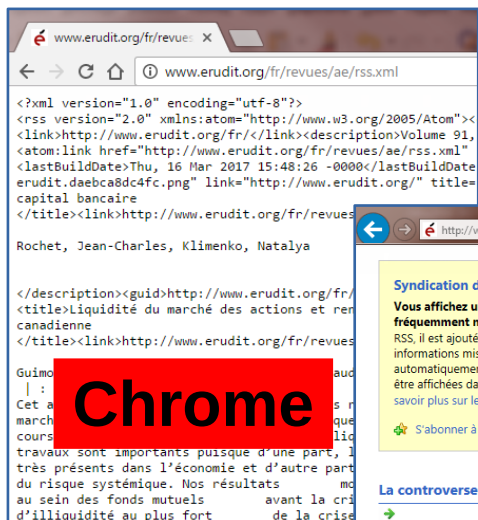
www.erudit.org/fr/revues ×

www.erudit.org/fr/revues/ae/rss.xml

<?xml version="1.0" encoding="utf-8"?>
<rss version="2.0" xmlns:atom="http://www.w3.org/2005/Atom"><
<link>http://www.erudit.org/fr/</link><description>Volume 91,
<atom:link href="http://www.erudit.org/fr/revues/ae/rss.xml"
<lastBuildDate>Thu, 16 Mar 2017 15:48:26 -0000</lastBuildDate
erudit.daebca8dc4fc.png" link="http://www.erudit.org/" title=
capital bancaire
</title><link>http://www.erudit.org/fr/revues

Rochet, Jean-Charles, Klimenko, Natalya

</description><guid>http://www.erudit.org/fr/
<title>Liquidité du marché des actions et ren
canadienne
</title><link>http://www.erudit.org/fr/revues

Guimo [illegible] aud
| : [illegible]
Cet a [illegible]
march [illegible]
cours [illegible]
travaux sont importants puisque d'une part, l
très présents dans l'économie et d'autre part
du risque systémique. Nos résultats mo
au sein des fonds mutuels avant la cri
d'illiquidité au plus fort de la crise

Chrome

http://w

Syndication d
Vous affichez u
fréquemment m
RSS, il est ajouté
informations mis
automatiquemen
être affichées da
savoir plus sur le

S'abonner à

La controverse